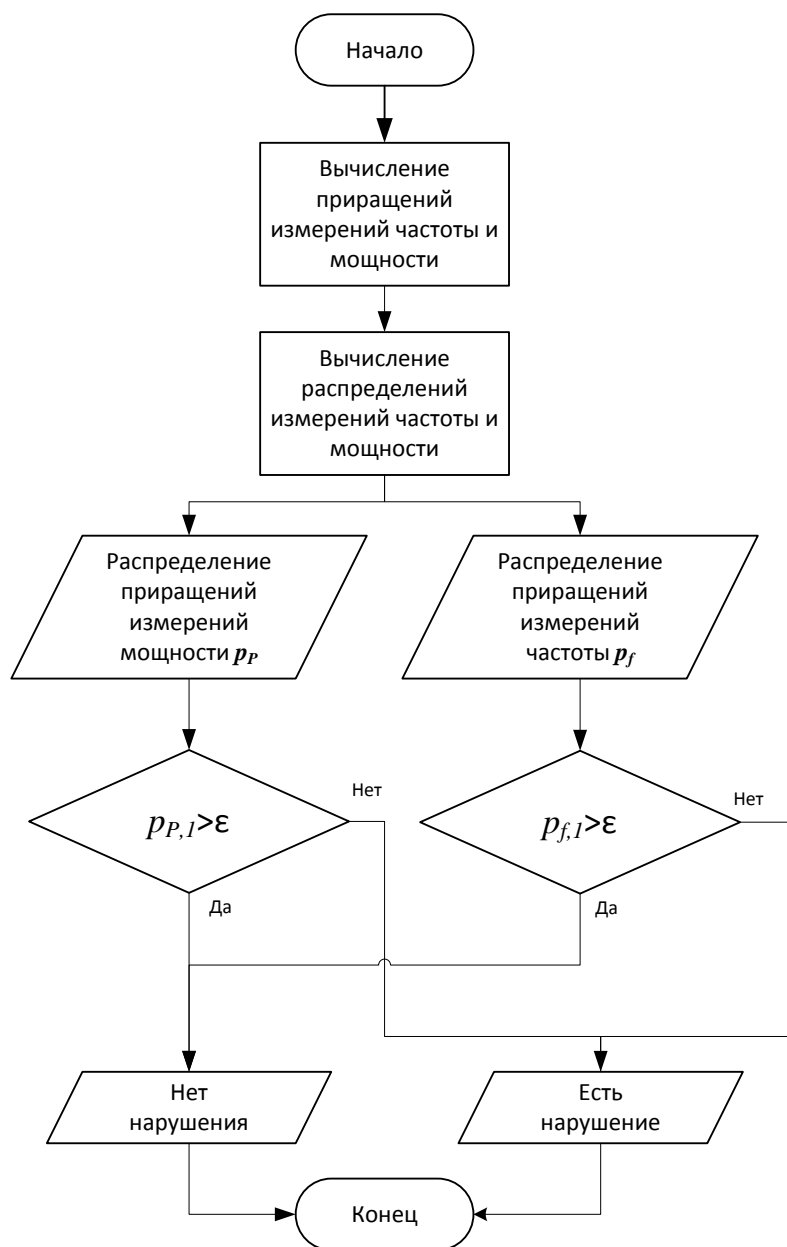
Начало

Вычисление приращений измерений частоты и мощности

Вычисление распределений измерений частоты и мощности

Распределение приращений измерений мощности $p_P$

Распределение приращений измерений частоты $p_f$

$p_{P,1}>ε$

Нет

Да

$p_{f,1}>ε$

Нет

Да

Нет нарушения

Есть нарушение

Конец